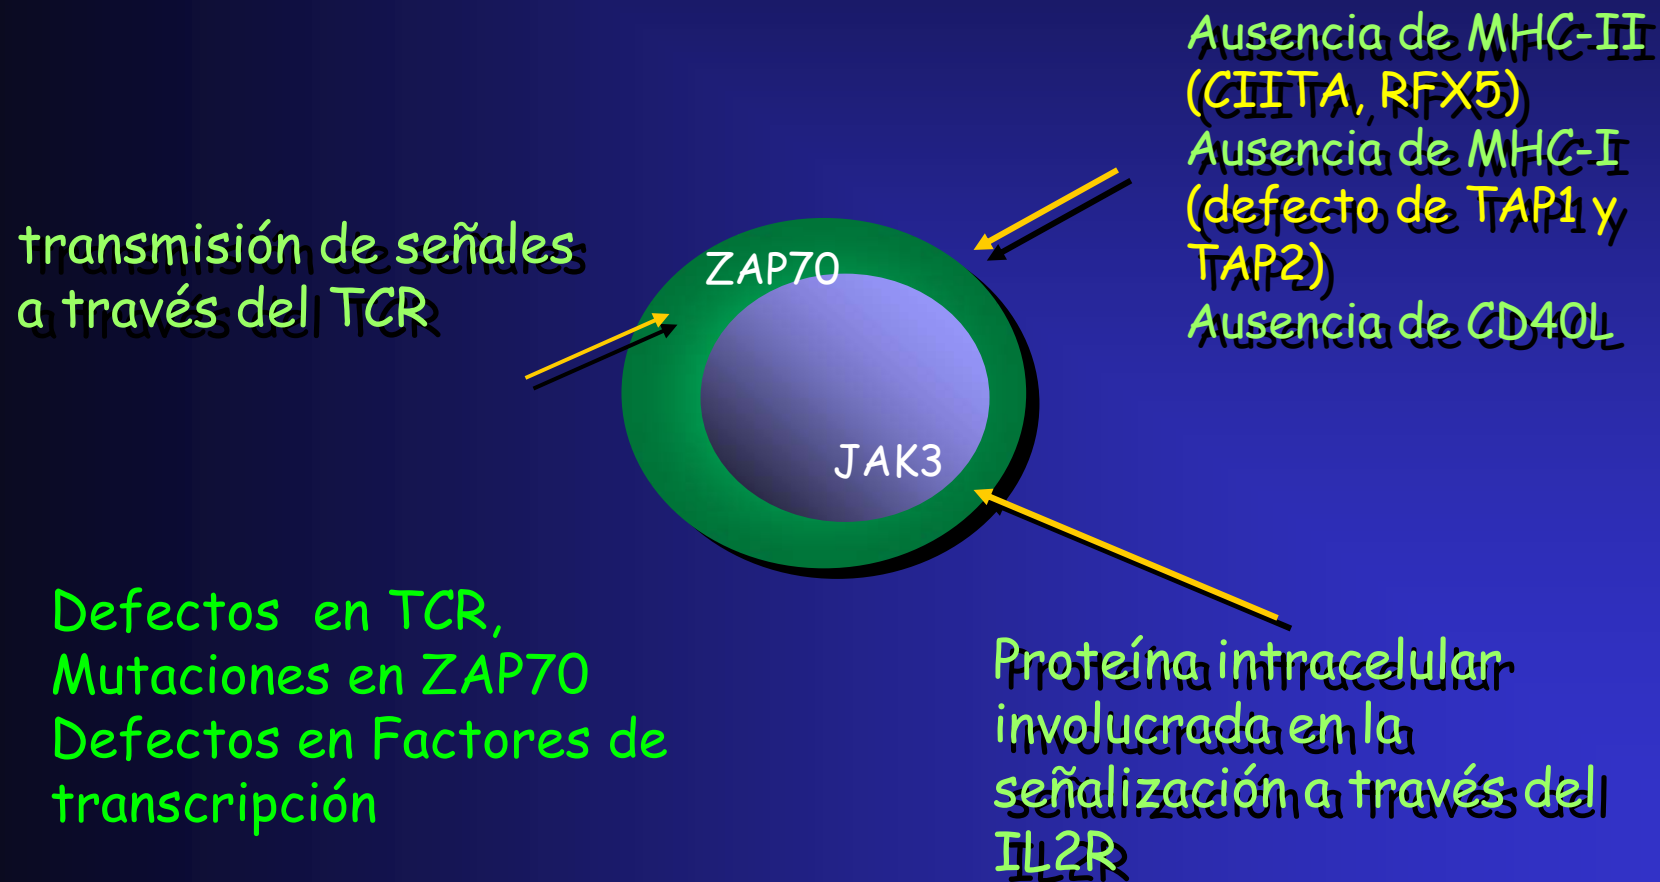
Ausencia de MHC-II (CIITA, RFX5)
Ausencia de MHC-I (defecto de TAP1 y TAP2)
Ausencia de CD40L

transmisión de señales a través del TCR

ZAP70

JAK3

Defectos en TCR,
Mutaciones en ZAP70
Defectos en Factores de transcripción

Proteína intracelular involucrada en la señalización a través del IL2R